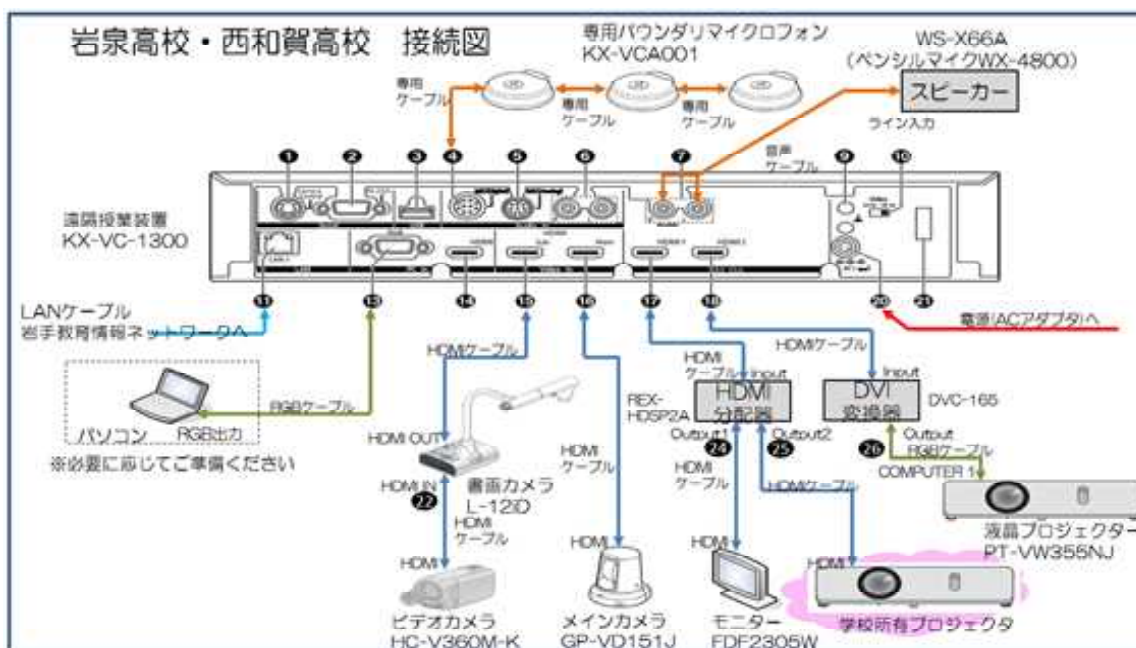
岩泉高校・西和賀高校　接続図

専用バウンダリマイクロフォン
KX-VCA001

WS-X66A
（ペンシルマイクWX-4800）

専用ケーブル
専用ケーブル
専用ケーブル

スピーカー
ライン入力
音声ケーブル

遠隔授業装置
KX-VC-1300

1 2 3 4 5 6 7 9 10
11 13 14 15 16 17 18 20 21

LANケーブル
岩手教育情報ネットワークへ

電源（ACアダプタ）へ

HDMIケーブル
HDMIケーブル

パソコン　RGB出力
RGBケーブル
※必要に応じてご準備ください

HDMI OUT
HDMI IN
22
書画カメラ
L-12iD
HDMIケーブル

HDMI
ビデオカメラ
HC-V360M-K

HDMIケーブル
HDMI
メインカメラ
GP-VD151J

REX-HDSP2A
HDMIケーブル
Input
HDMI分配器
Output1
24
Output2
25
HDMIケーブル
HDMI
モニター
FDF2305W
HDMIケーブル

Input
DVI変換器
DVC-165
Output
26
RGBケーブル
COMPUTER 1
液晶プロジェクター
PT-VW355NJ

HDMI
学校所有プロジェクタ